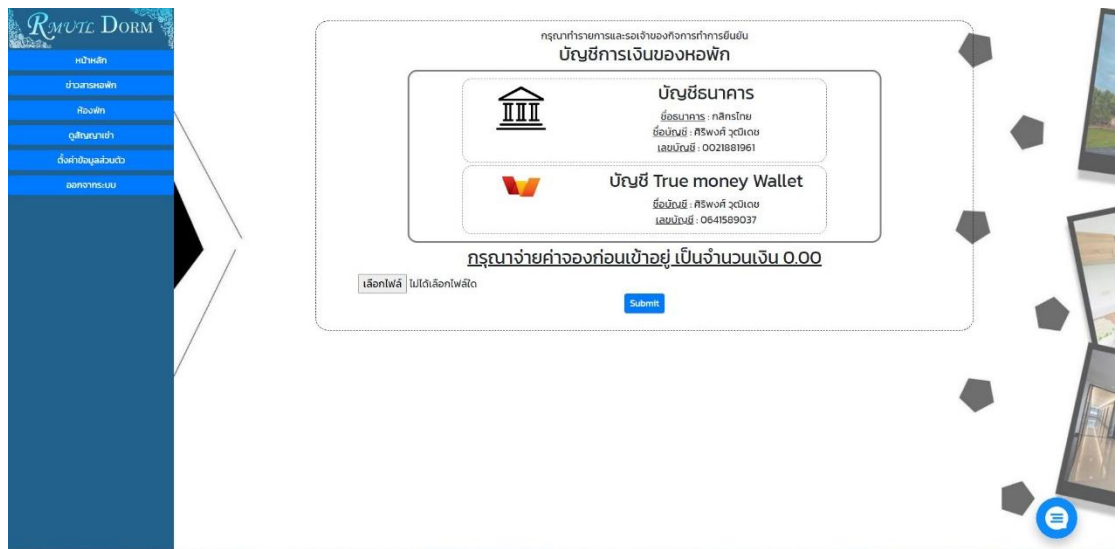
RMUTL DORM

หน้าหลัก
ข่าวสารหอพัก
ห้องพัก
ดูสัญญาเช่า
ตั้งค่าข้อมูลส่วนตัว
ออกจากระบบ

กรุณาทำรายการและรอเจ้าของกิจการทำการยืนยัน
บัญชีการเงินของหอพัก

บัญชีธนาคาร
ชื่อธนาคาร : กสิกรไทย
ชื่อบัญชี : ศิริพงศ์ วุฒิเดช
เลขบัญชี : 0021881961

บัญชี True money Wallet
ชื่อบัญชี : ศิริพงศ์ วุฒิเดช
เลขบัญชี : 0641589037

กรุณาจ่ายค่าจองก่อนเข้าอยู่ เป็นจำนวนเงิน 0.00

เลือกไฟล์ ไม่ได้เลือกไฟล์ใด
Submit